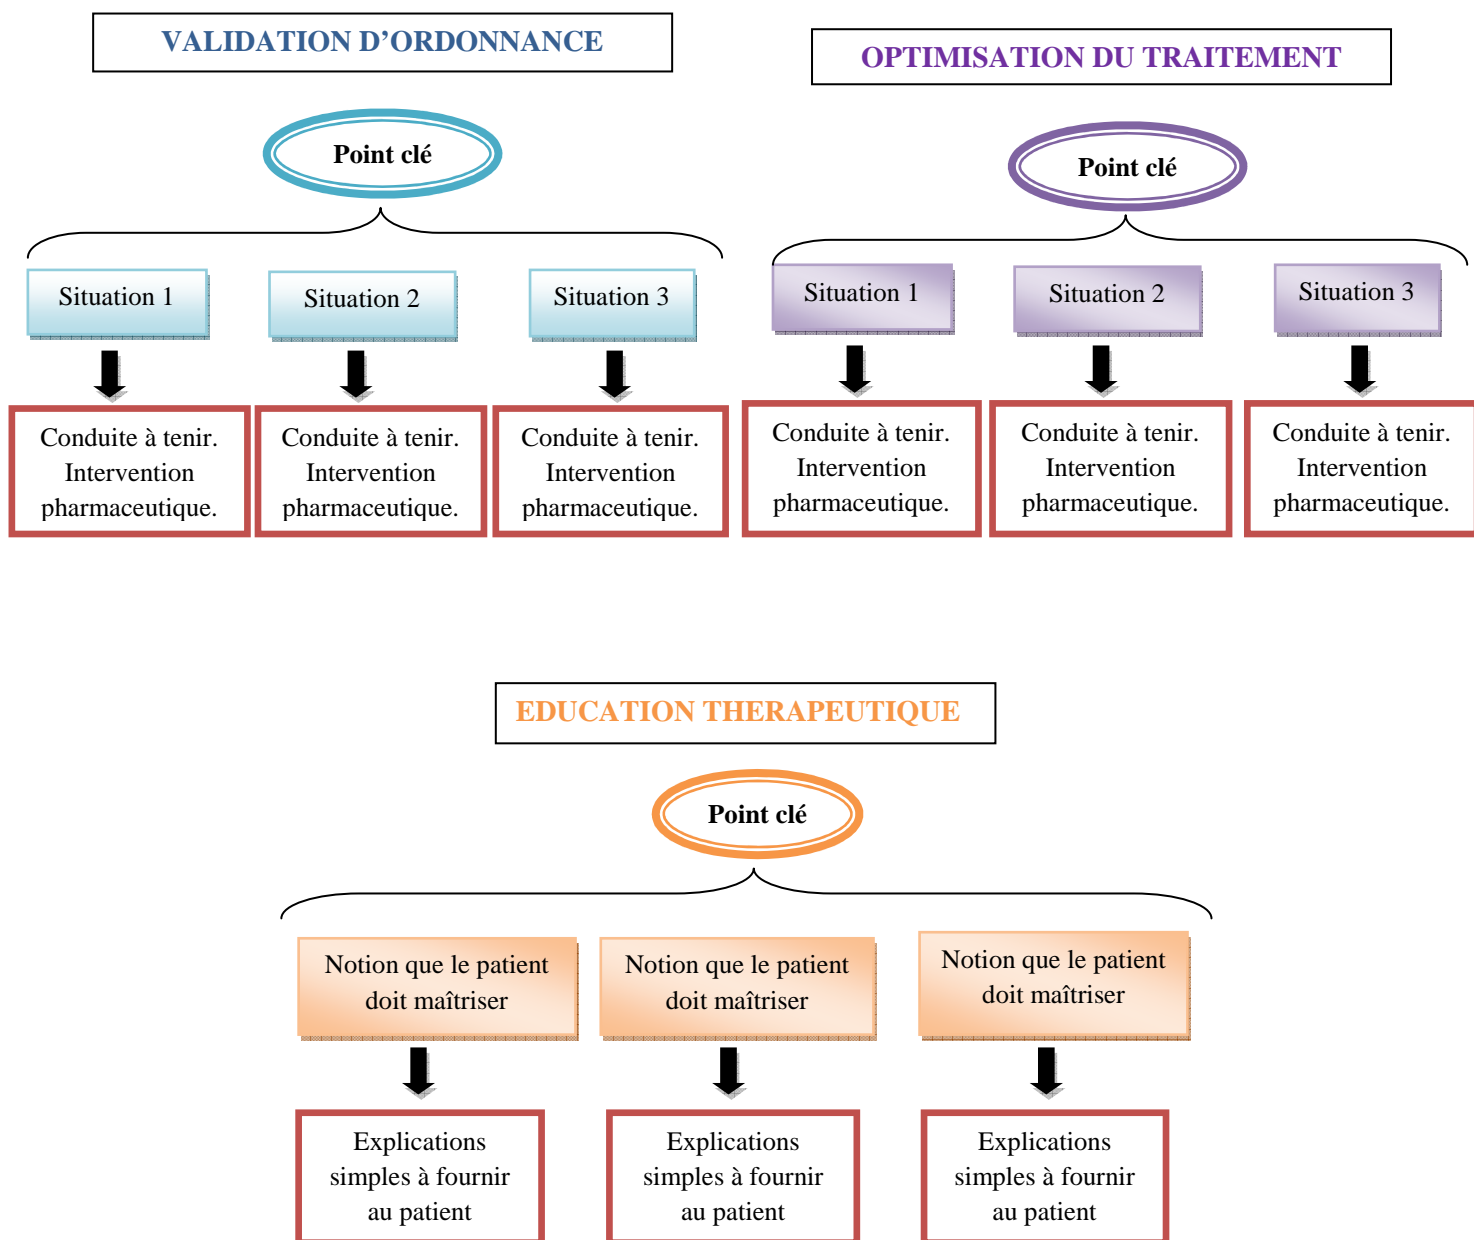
VALIDATION D’ORDONNANCE

Point clé

Situation 1

Situation 2

Situation 3

Conduite à tenir. Intervention pharmaceutique.

Conduite à tenir. Intervention pharmaceutique.

Conduite à tenir. Intervention pharmaceutique.

OPTIMISATION DU TRAITEMENT

Point clé

Situation 1

Situation 2

Situation 3

Conduite à tenir. Intervention pharmaceutique.

Conduite à tenir. Intervention pharmaceutique.

Conduite à tenir. Intervention pharmaceutique.

EDUCATION THERAPEUTIQUE

Point clé

Notion que le patient doit maîtriser

Notion que le patient doit maîtriser

Notion que le patient doit maîtriser

Explications simples à fournir au patient

Explications simples à fournir au patient

Explications simples à fournir au patient